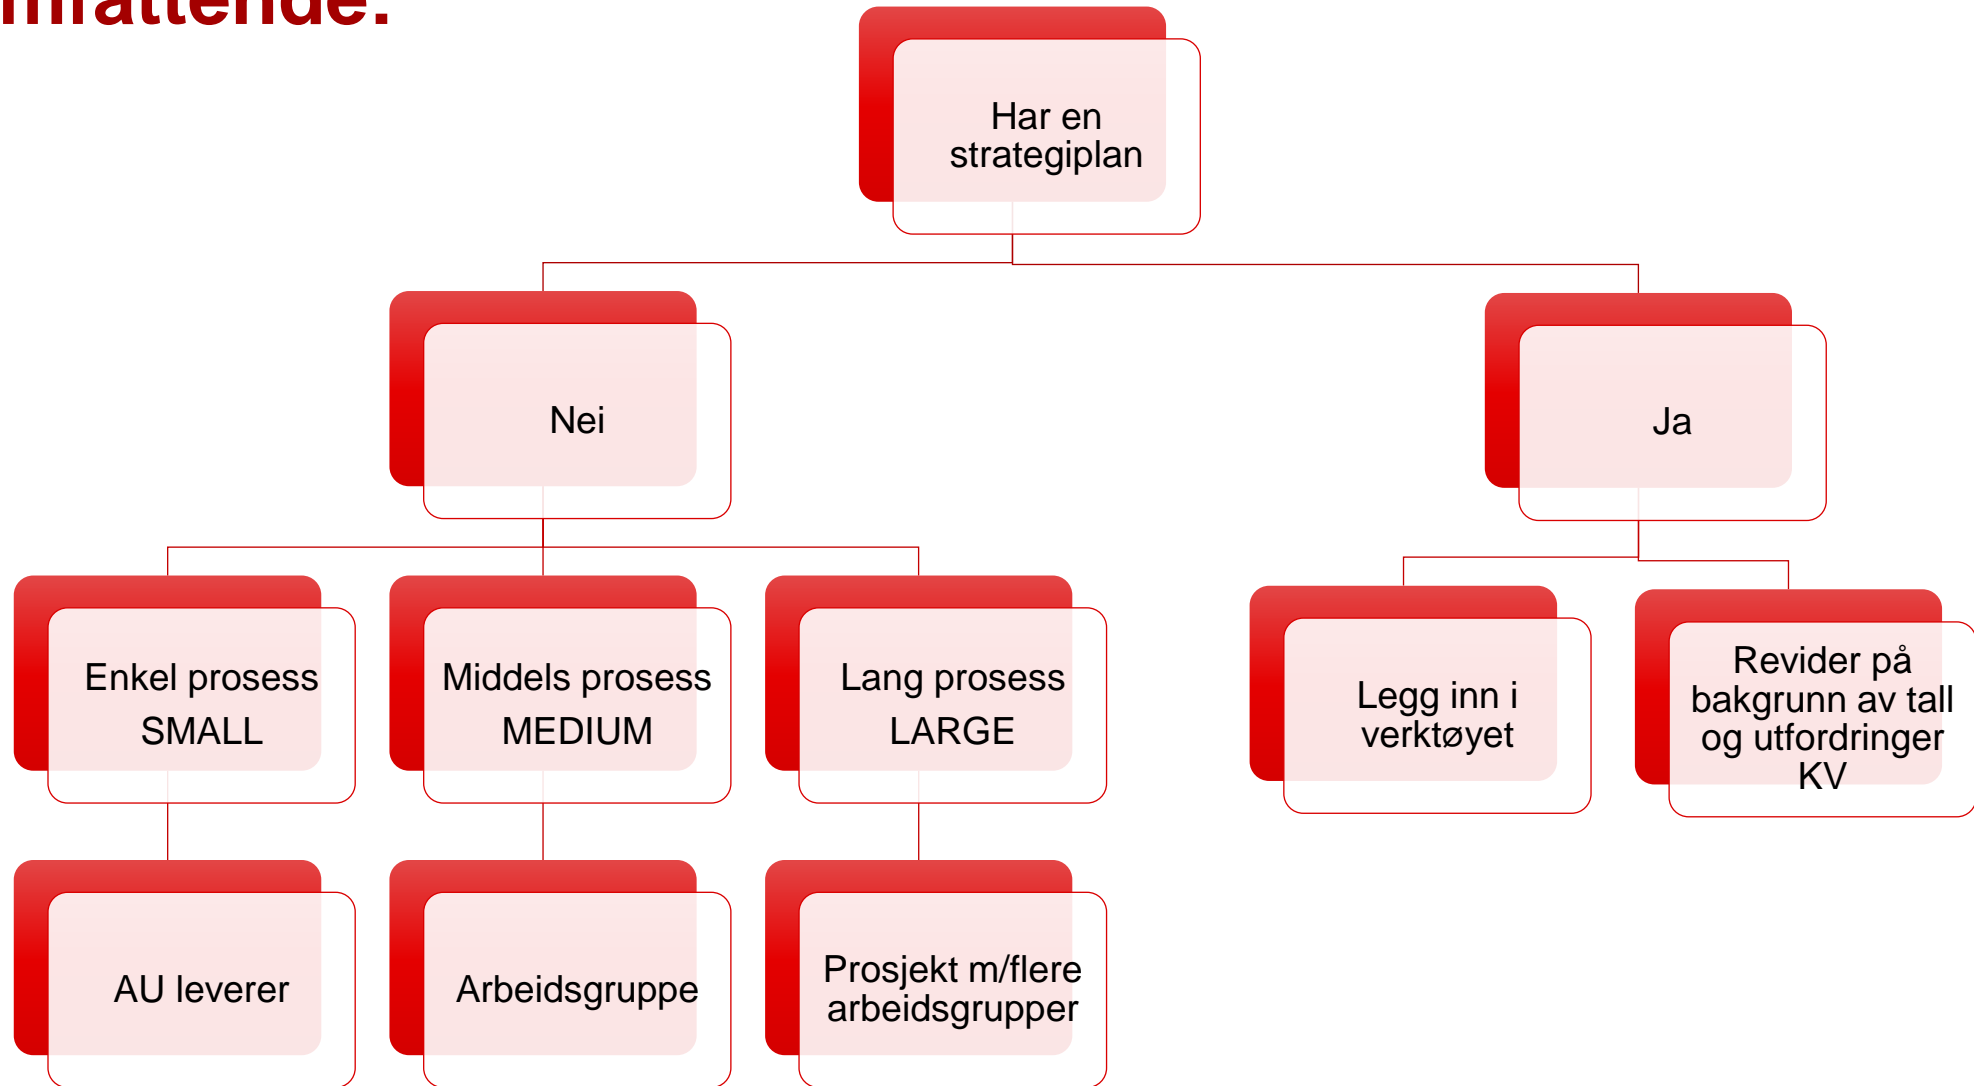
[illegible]mfattende:

Har en strategiplan

Nei

Ja

Enkel prosess
SMALL

Middels prosess
MEDIUM

Lang prosess
LARGE

Legg inn i verktøyet

Revider på bakgrunn av tall og utfordringer KV

AU leverer

Arbeidsgruppe

Prosjekt m/flere arbeidsgrupper